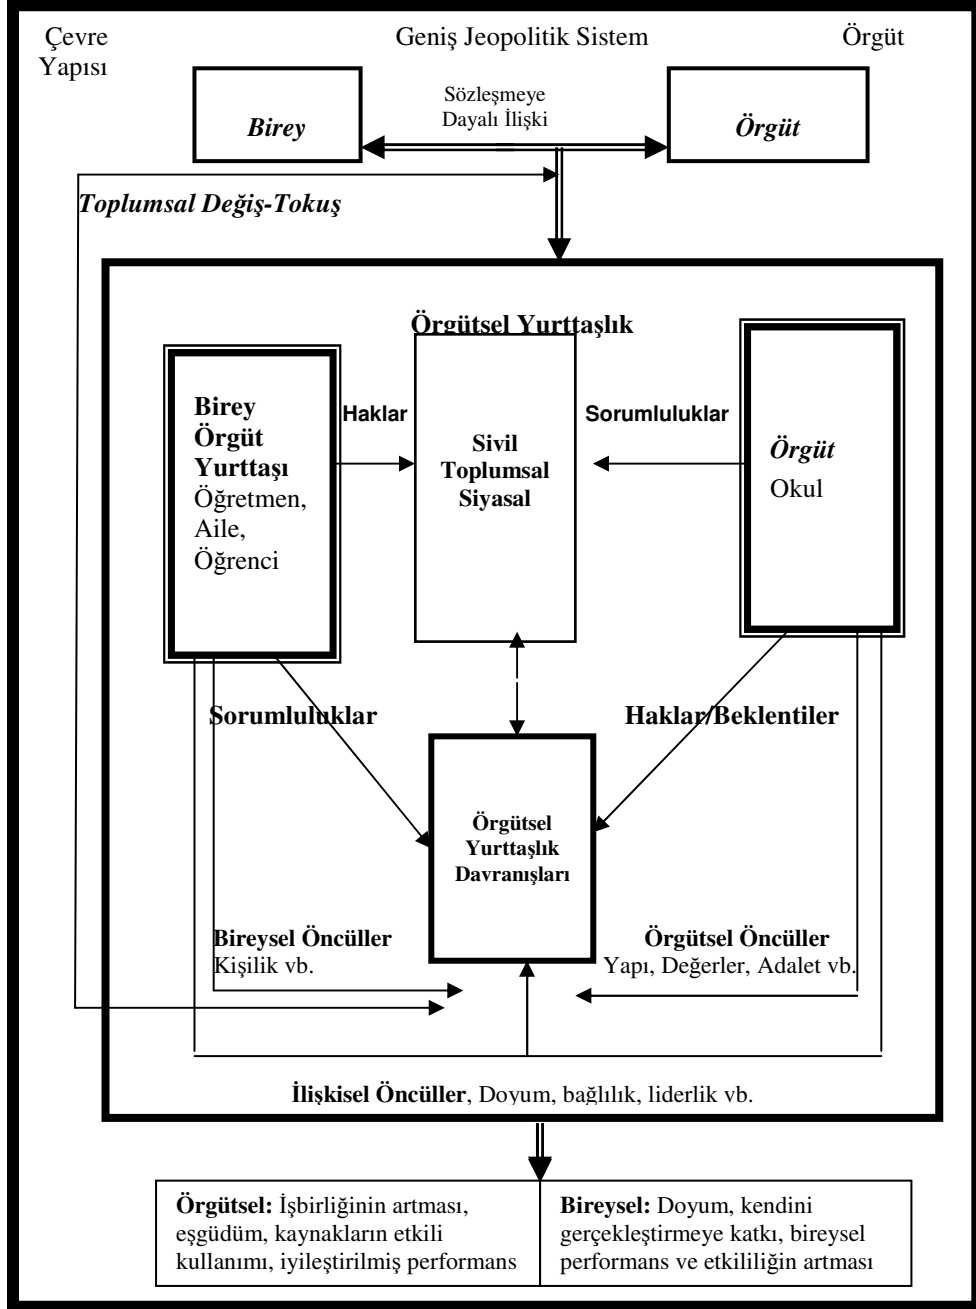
Çevre Yapısı

Geniş Jeopolitik Sistem

Örgüt

Birey

Sözleşmeye Dayalı İlişki

Örgüt

Toplumsal Değiş-Tokuş

Örgütsel Yurttaşlık

Birey Örgüt Yurttaşı Öğretmen, Aile, Öğrenci

Haklar

Sivil Toplumsal Siyasal

Sorumluluklar

Örgüt Okul

Sorumluluklar

Haklar/Beklentiler

Örgütsel Yurttaşlık Davranışları

Bireysel Öncüller Kişilik vb.

Örgütsel Öncüller Yapı, Değerler, Adalet vb.

İlişkisel Öncüller, Doyum, bağlılık, liderlik vb.

| Örgütsel: İşbirliğinin artması, eşgüdüm, kaynakların etkili kullanımı, iyileştirilmiş performans | Bireysel: Doyum, kendini gerçekleştirmeye katkı, bireysel performans ve etkililiğin artması |
|---|---|